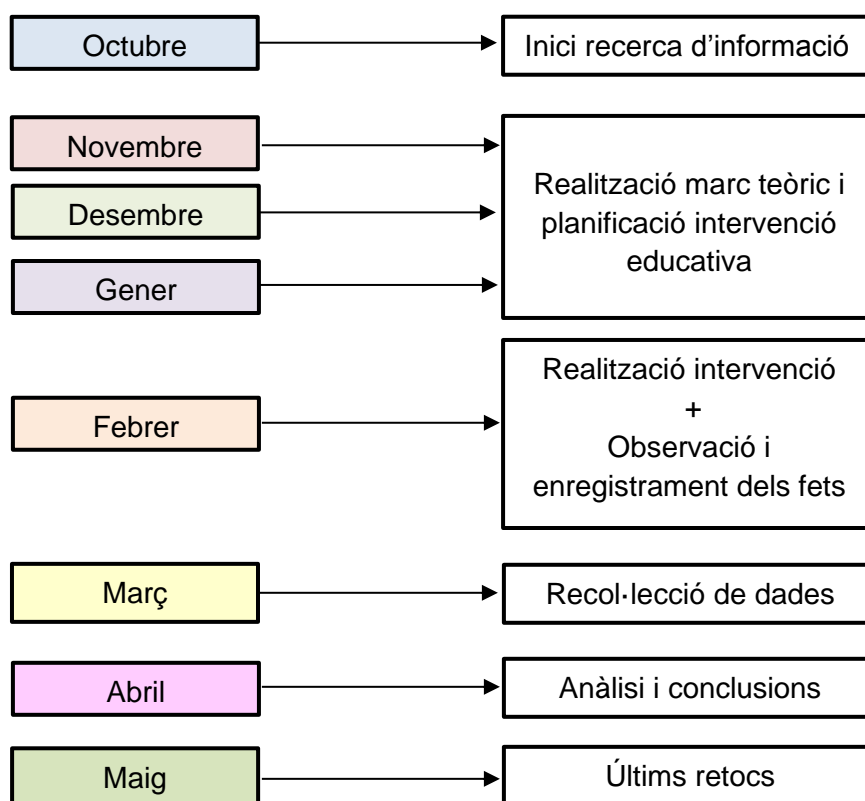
Octubre

Inici recerca d’informació

Novembre

Desembre

Gener

Realització marc teòric i planificació intervenció educativa

Febrer

Realització intervenció
+
Observació i enregistrament dels fets

Març

Recol·lecció de dades

Abril

Anàlisi i conclusions

Maig

Últims retocs